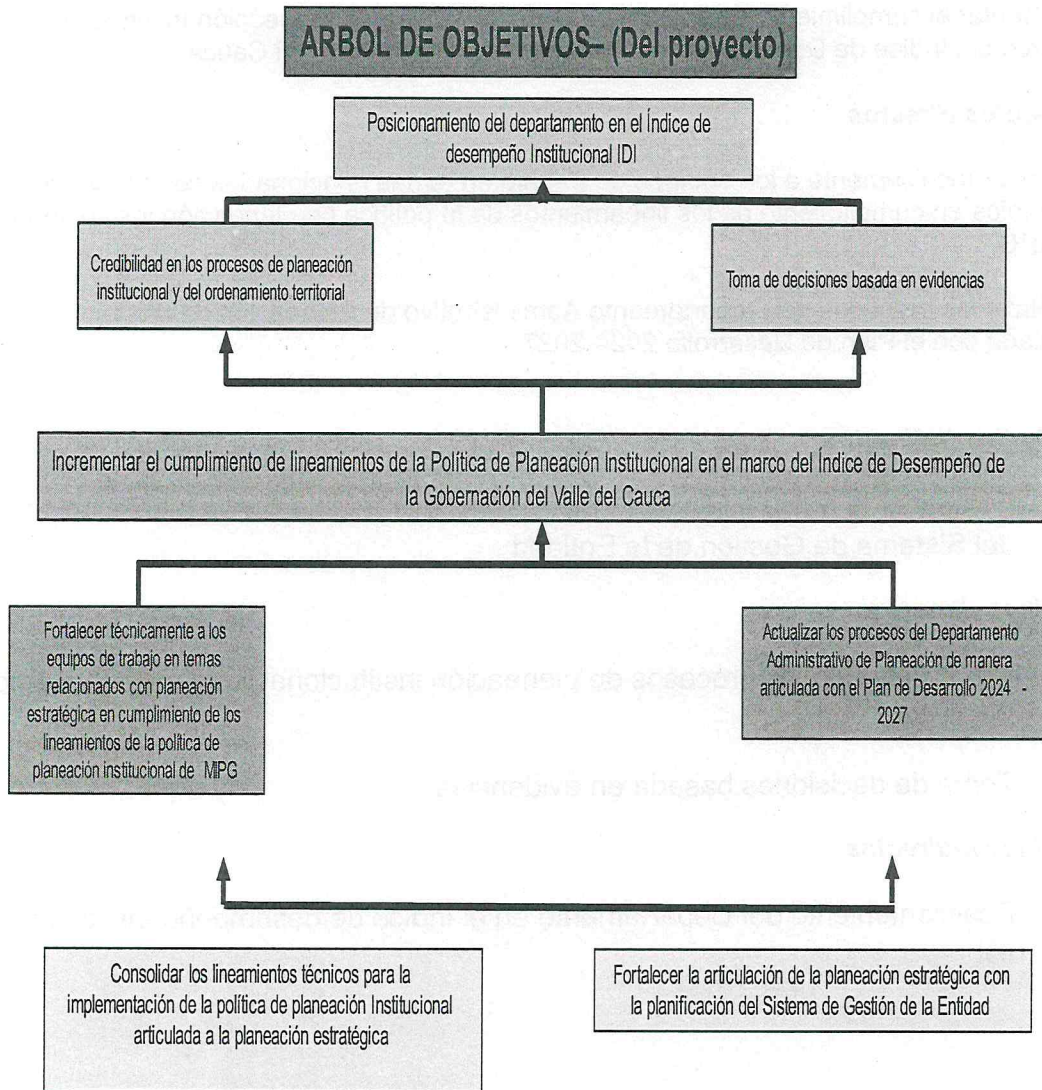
ARBOL DE OBJETIVOS– (Del proyecto)

Posicionamiento del departamento en el Índice de desempeño Institucional IDI

Credibilidad en los procesos de planeación institucional y del ordenamiento territorial

Toma de decisiones basada en evidencias

Incrementar el cumplimiento de lineamientos de la Política de Planeación Institucional en el marco del Índice de Desempeño de la Gobernación del Valle del Cauca

Fortalecer técnicamente a los equipos de trabajo en temas relacionados con planeación estratégica en cumplimiento de los lineamientos de la política de planeación institucional de MIPG

Actualizar los procesos del Departamento Administrativo de Planeación de manera articulada con el Plan de Desarrollo 2024 - 2027

Consolidar los lineamientos técnicos para la implementación de la política de planeación Institucional articulada a la planeación estratégica

Fortalecer la articulación de la planeación estratégica con la planificación del Sistema de Gestión de la Entidad